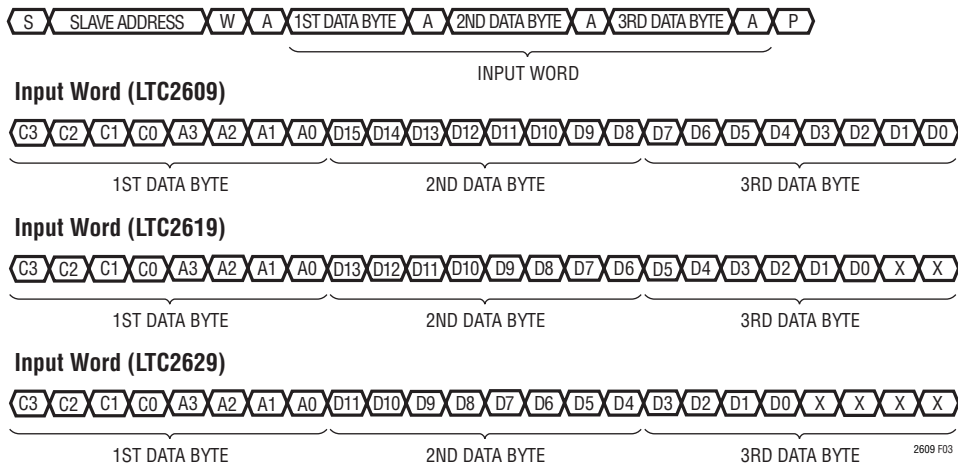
S SLAVE ADDRESS W A 1ST DATA BYTE A 2ND DATA BYTE A 3RD DATA BYTE A P

INPUT WORD

**Input Word (LTC2609)**

C3 C2 C1 C0 A3 A2 A1 A0 D15 D14 D13 D12 D11 D10 D9 D8 D7 D6 D5 D4 D3 D2 D1 D0

1ST DATA BYTE 2ND DATA BYTE 3RD DATA BYTE

**Input Word (LTC2619)**

C3 C2 C1 C0 A3 A2 A1 A0 D13 D12 D11 D10 D9 D8 D7 D6 D5 D4 D3 D2 D1 D0 X X

1ST DATA BYTE 2ND DATA BYTE 3RD DATA BYTE

**Input Word (LTC2629)**

C3 C2 C1 C0 A3 A2 A1 A0 D11 D10 D9 D8 D7 D6 D5 D4 D3 D2 D1 D0 X X X X

1ST DATA BYTE 2ND DATA BYTE 3RD DATA BYTE

2609 F03